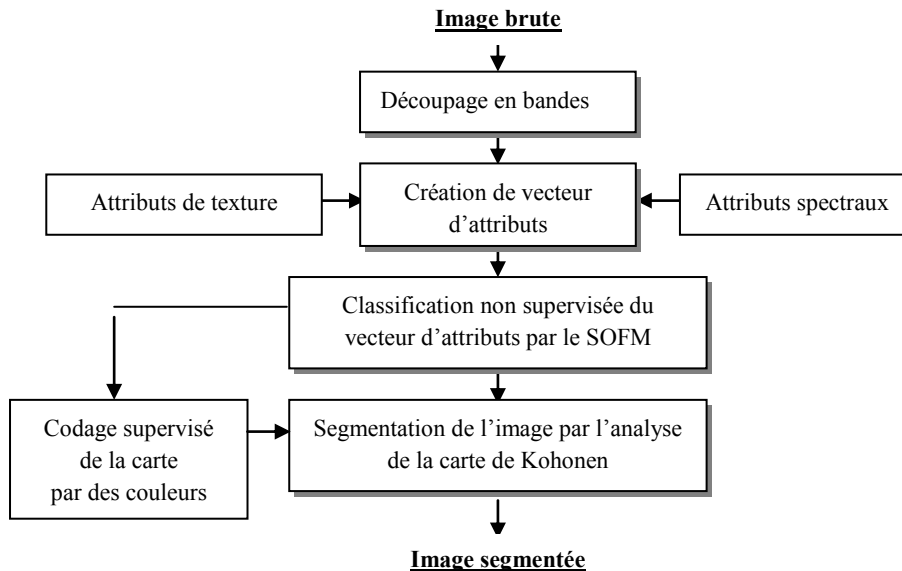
Image brute

Découpage en bandes

Attributs de texture

Création de vecteur d'attributs

Attributs spectraux

Classification non supervisée du vecteur d'attributs par le SOFM

Codage supervisé de la carte par des couleurs

Segmentation de l'image par l'analyse de la carte de Kohonen

Image segmentée